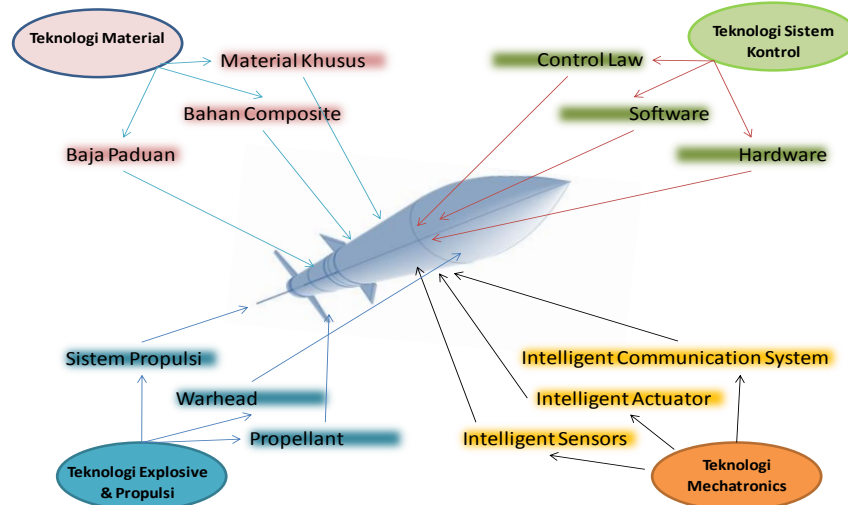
Teknologi Material

Material Khusus

Bahan Composite

Baja Paduan

Teknologi Sistem Kontrol

Control Law

Software

Hardware

Sistem Propulsi

Warhead

Propellant

Teknologi Explosive & Propulsi

Intelligent Communication System

Intelligent Actuator

Intelligent Sensors

Teknologi Mechatronics